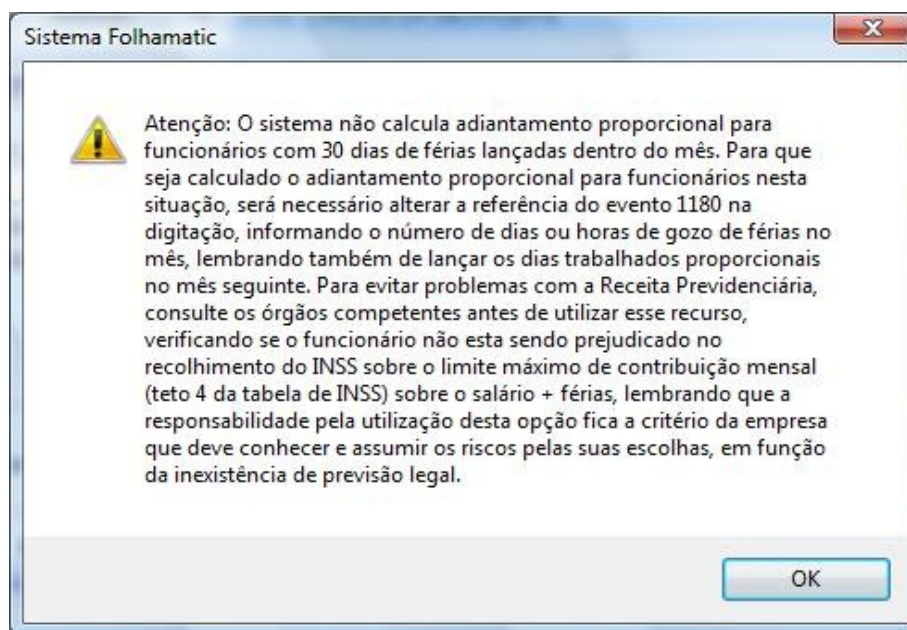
Sistema Folhamatic

Atenção: O sistema não calcula adiantamento proporcional para funcionários com 30 dias de férias lançadas dentro do mês. Para que seja calculado o adiantamento proporcional para funcionários nesta situação, será necessário alterar a referência do evento 1180 na digitação, informando o número de dias ou horas de gozo de férias no mês, lembrando também de lançar os dias trabalhados proporcionais no mês seguinte. Para evitar problemas com a Receita Previdenciária, consulte os órgãos competentes antes de utilizar esse recurso, verificando se o funcionário não esta sendo prejudicado no recolhimento do INSS sobre o limite máximo de contribuição mensal (teto 4 da tabela de INSS) sobre o salário + férias, lembrando que a responsabilidade pela utilização desta opção fica a critério da empresa que deve conhecer e assumir os riscos pelas suas escolhas, em função da inexistência de previsão legal.

OK